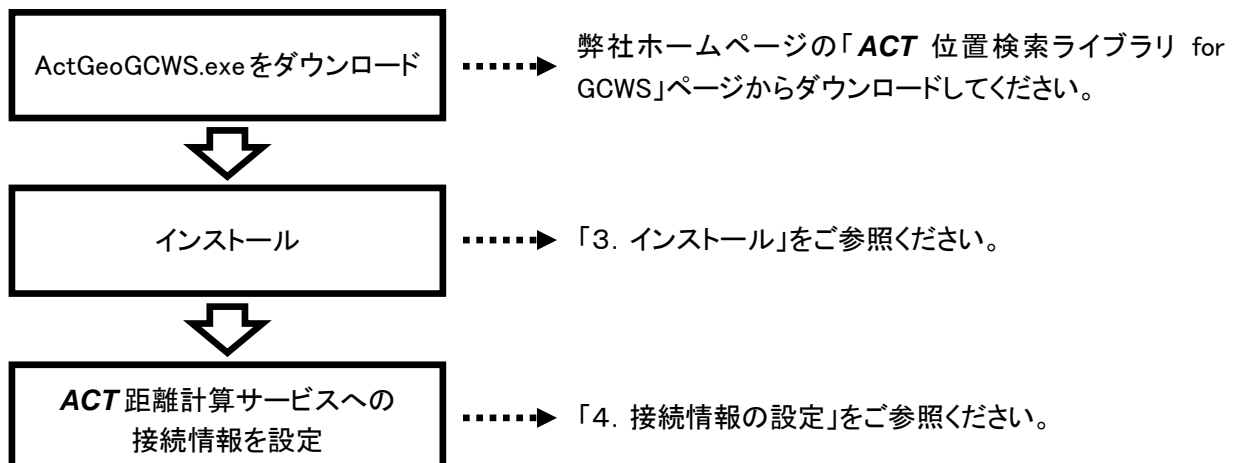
ActGeoGCWS.exeをダウンロード

弊社ホームページの「ACT 位置検索ライブラリ for GCWS」ページからダウンロードしてください。

インストール

「3. インストール」をご参照ください。

ACT 距離計算サービスへの接続情報を設定

「4. 接続情報の設定」をご参照ください。